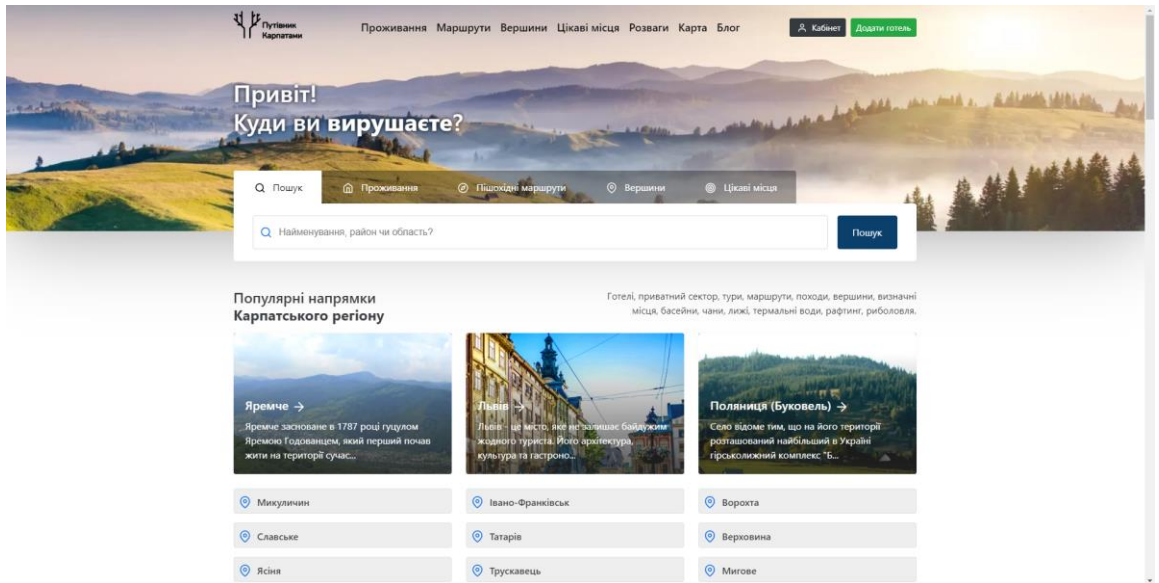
Путівник Карпатами

Проживання Маршрути Вершини Цікаві місця Розваги Карта Блог

Кабінет Додати готель

Привіт!
Куди ви вирушаєте?

Пошук Проживання Пішохідні маршрути Вершини Цікаві місця

Найменування, район чи область?

Пошук

Популярні напрямки Карпатського регіону

Готелі, приватний сектор, тури, маршрути, походи, вершини, визначні місця, басейни, чани, лижі, термальні води, рафтинг, риболовля.

Яремче →
Яремче засноване в 1787 році гуцулом Яремою Годованцем, який перший почав жити на території сучас...

Львів →
Львів - це місто, яке не залишає байдужим жодного туриста. Його архітектура, культура та гастроно...

Поляниця (Буковель) →
Село відоме тим, що на його території розташований найбільший в Україні гірськолижний комплекс "Б...

Микуличин
Івано-Франківськ
Ворохта
Славське
Татарів
Верховина
Ясіня
Трускавець
Мигове